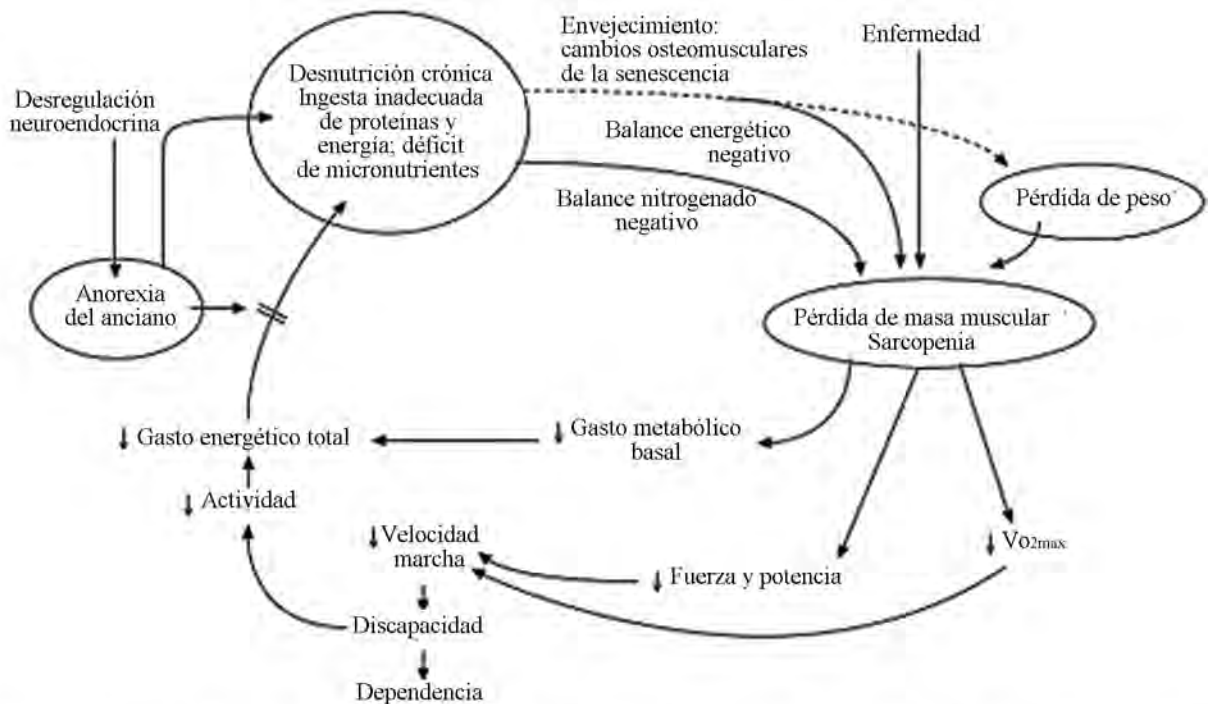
Desregulación neuroendocrina

Desnutrición crónica
Ingesta inadecuada de proteínas y energía; déficit de micronutrientes

Envejecimiento: cambios osteomusculares de la senescencia

Enfermedad

Balance energético negativo

Pérdida de peso

Balance nitrogenado negativo

Anorexia del anciano

Pérdida de masa muscular
Sarcopenia

↓ Gasto energético total

↓ Gasto metabólico basal

↓ Actividad

↓ Velocidad marcha

↓ Fuerza y potencia

↓ $Vo_{2max}$

↓

Discapacidad

↓

Dependencia